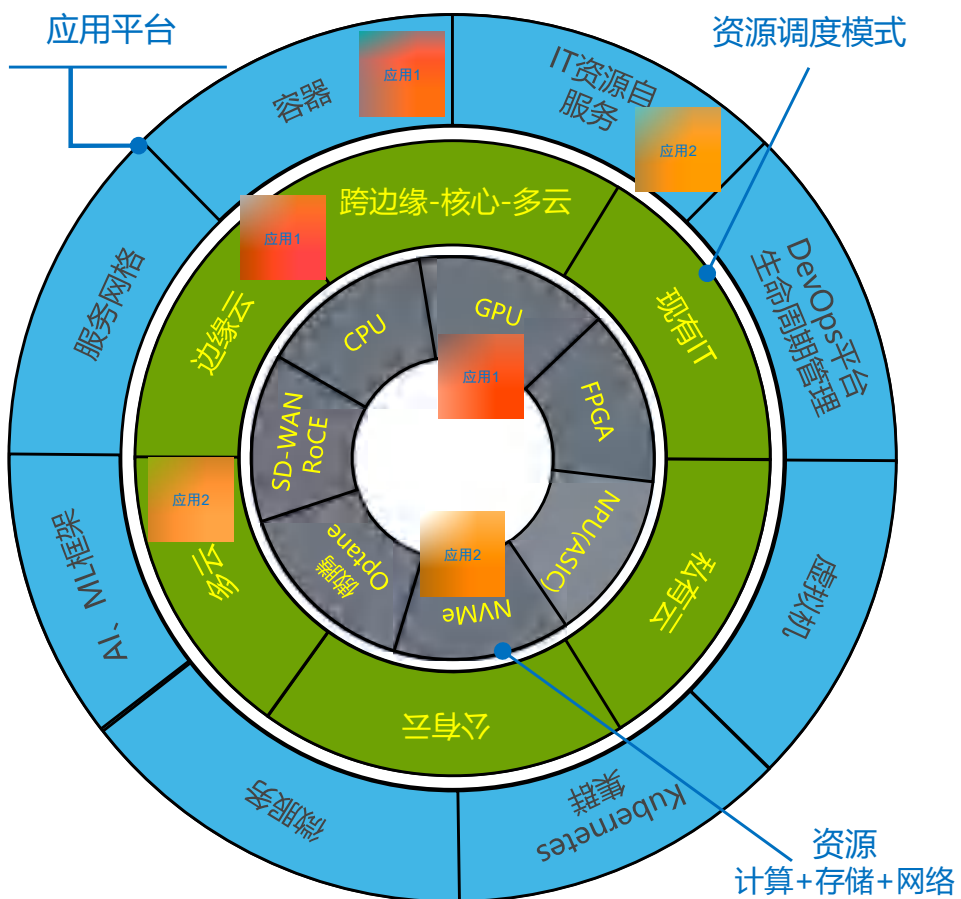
应用平台

资源调度模式

容器

应用1

IT资源自服务

应用2

跨边缘-核心-多云

应用1

服务网格

DevOps平台生命周期管理

边缘云

现有IT

CPU

GPU

应用1

FPGA

SD-WAN RoCE

NPU(ASIC)

应用2

傲腾 Optane

应用2

NVMe

多云

私有云

AI、ML框架

虚拟机

公有云

微服务

Kubernetes 集群

资源
计算+存储+网络